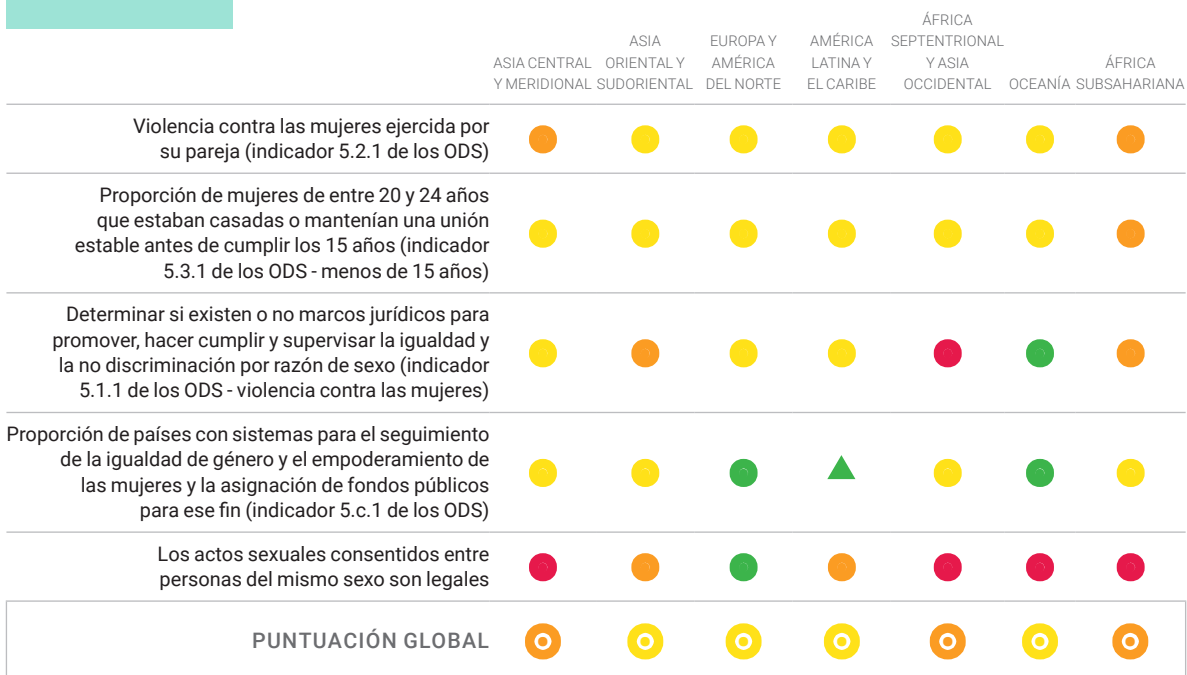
| | ASIA CENTRAL Y MERIDIONAL | ASIA ORIENTAL Y SUDORIENTAL | EUROPA Y AMÉRICA DEL NORTE | AMÉRICA LATINA Y EL CARIBE | ÁFRICA SEPTENTRIONAL Y ASIA OCCIDENTAL | OCEANÍA | ÁFRICA SUBSAHARIANA |
|---|---|---|---|---|---|---|---|
| Violencia contra las mujeres ejercida por su pareja (indicador 5.2.1 de los ODS) | | | | | | | |
| Proporción de mujeres de entre 20 y 24 años que estaban casadas o mantenían una unión estable antes de cumplir los 15 años (indicador 5.3.1 de los ODS - menos de 15 años) | | | | | | | |
| Determinar si existen o no marcos jurídicos para promover, hacer cumplir y supervisar la igualdad y la no discriminación por razón de sexo (indicador 5.1.1 de los ODS - violencia contra las mujeres) | | | | | | | |
| Proporción de países con sistemas para el seguimiento de la igualdad de género y el empoderamiento de las mujeres y la asignación de fondos públicos para ese fin (indicador 5.c.1 de los ODS) | | | | | | | |
| Los actos sexuales consentidos entre personas del mismo sexo son legales | | | | | | | |
| PUNTUACIÓN GLOBAL | | | | | | | |